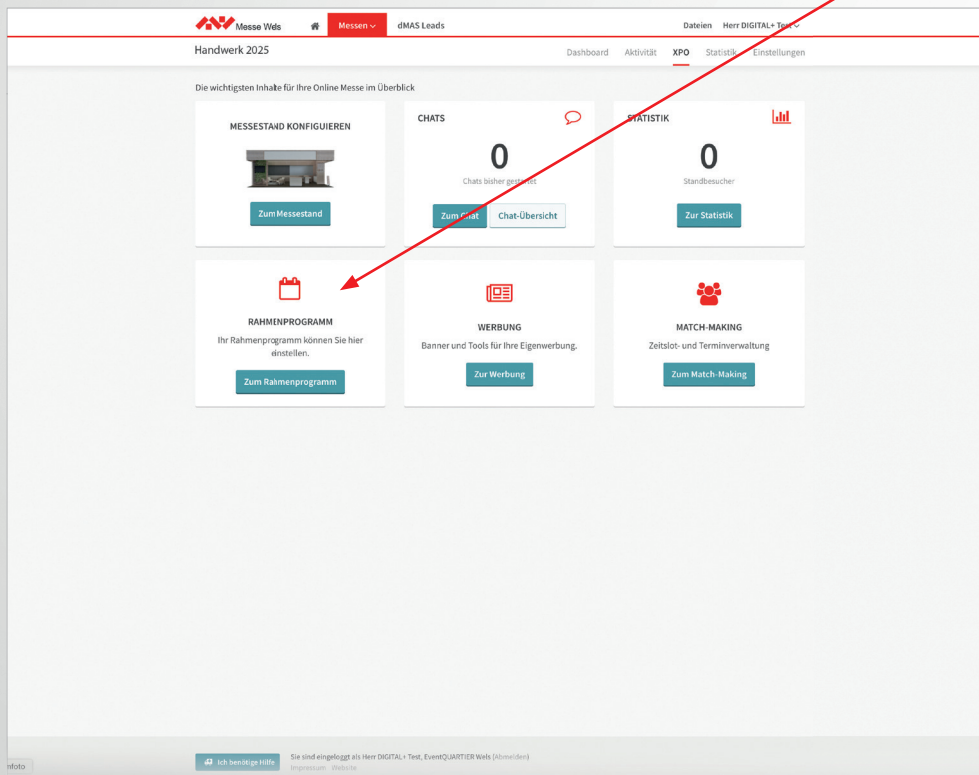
Messe Wels Messen dMAS Leads Dateien Herr DIGITAL+ Test

Handwerk 2025

Dashboard Aktivität XPO Statistik Einstellungen

Die wichtigsten Inhalte für Ihre Online Messe im Überblick

MESSESTAND KONFIGUIEREN

Zum Messestand

CHATS

0

Chats bisher gestartet

Zum Chat Chat-Übersicht

STATISTIK

0

Standbesucher

Zur Statistik

RAHMENPROGRAMM

Ihr Rahmenprogramm können Sie hier einstellen.

Zum Rahmenprogramm

WERBUNG

Banner und Tools für Ihre Eigenwerbung.

Zur Werbung

MATCH-MAKING

Zeitslot- und Terminverwaltung

Zum Match-Making

Ich benötige Hilfe

Sie sind eingeloggt als Herr DIGITAL+ Test, EventQUARTIER Wels (Abmelden)

Impressum Website

nfoto